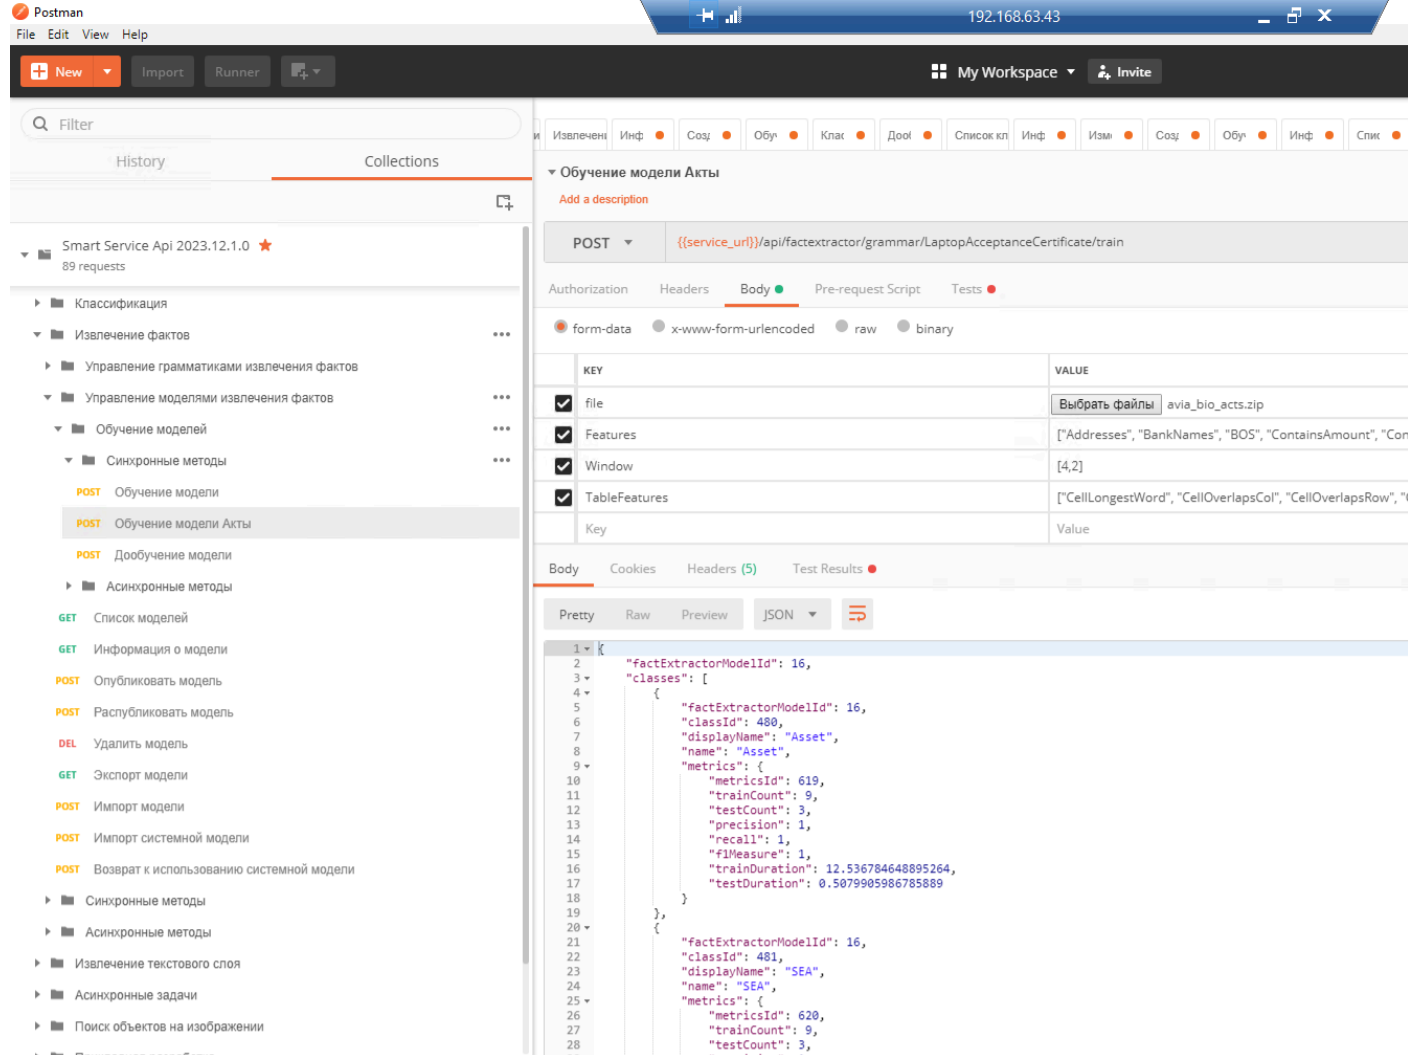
Postman
File Edit View Help
192.168.63.43
New Import Runner
My Workspace Invite
Filter
History Collections
Smart Service Api 2023.12.1.0
89 requests
Классификация
Извлечение фактов
Управление грамматиками извлечения фактов
Управление моделями извлечения фактов
Обучение моделей
Синхронные методы
POST Обучение модели
POST Обучение модели Акты
POST Дообучение модели
Асинхронные методы
GET Список моделей
GET Информация о модели
POST Опубликовать модель
POST Распубликовать модель
DEL Удалить модель
GET Экспорт модели
POST Импорт модели
POST Импорт системной модели
POST Возврат к использованию системной модели
Синхронные методы
Асинхронные методы
Извлечение текстового слоя
Асинхронные задачи
Поиск объектов на изображении

Извлечени Инф Соз Обу Клас Доо Список кл Инф Изм Соз Обу Инф Спис
Обучение модели Акты
Add a description
POST {{service_url}}/api/factextractor/grammar/LaptopAcceptanceCertificate/train
Authorization Headers Body Pre-request Script Tests
form-data x-www-form-urlencoded raw binary

| KEY | VALUE |
|---|---|
| file | Выбрать файлы avia_bio_acts.zip |
| Features | ["Addresses", "BankNames", "BOS", "ContainsAmount", "Con |
| Window | [4,2] |
| TableFeatures | ["CellLongestWord", "CellOverlapsCol", "CellOverlapsRow", "( |
| Key | Value |

Body Cookies Headers (5) Test Results
Pretty Raw Preview JSON
1 {
2 "factExtractorModelId": 16,
3 "classes": [
4 {
5 "factExtractorModelId": 16,
6 "classId": 480,
7 "displayName": "Asset",
8 "name": "Asset",
9 "metrics": {
10 "metricsId": 619,
11 "trainCount": 9,
12 "testCount": 3,
13 "precision": 1,
14 "recall": 1,
15 "f1Measure": 1,
16 "trainDuration": 12.536784648895264,
17 "testDuration": 0.5079905986785889
18 }
19 },
20 {
21 "factExtractorModelId": 16,
22 "classId": 481,
23 "displayName": "SEA",
24 "name": "SEA",
25 "metrics": {
26 "metricsId": 620,
27 "trainCount": 9,
28 "testCount": 3,